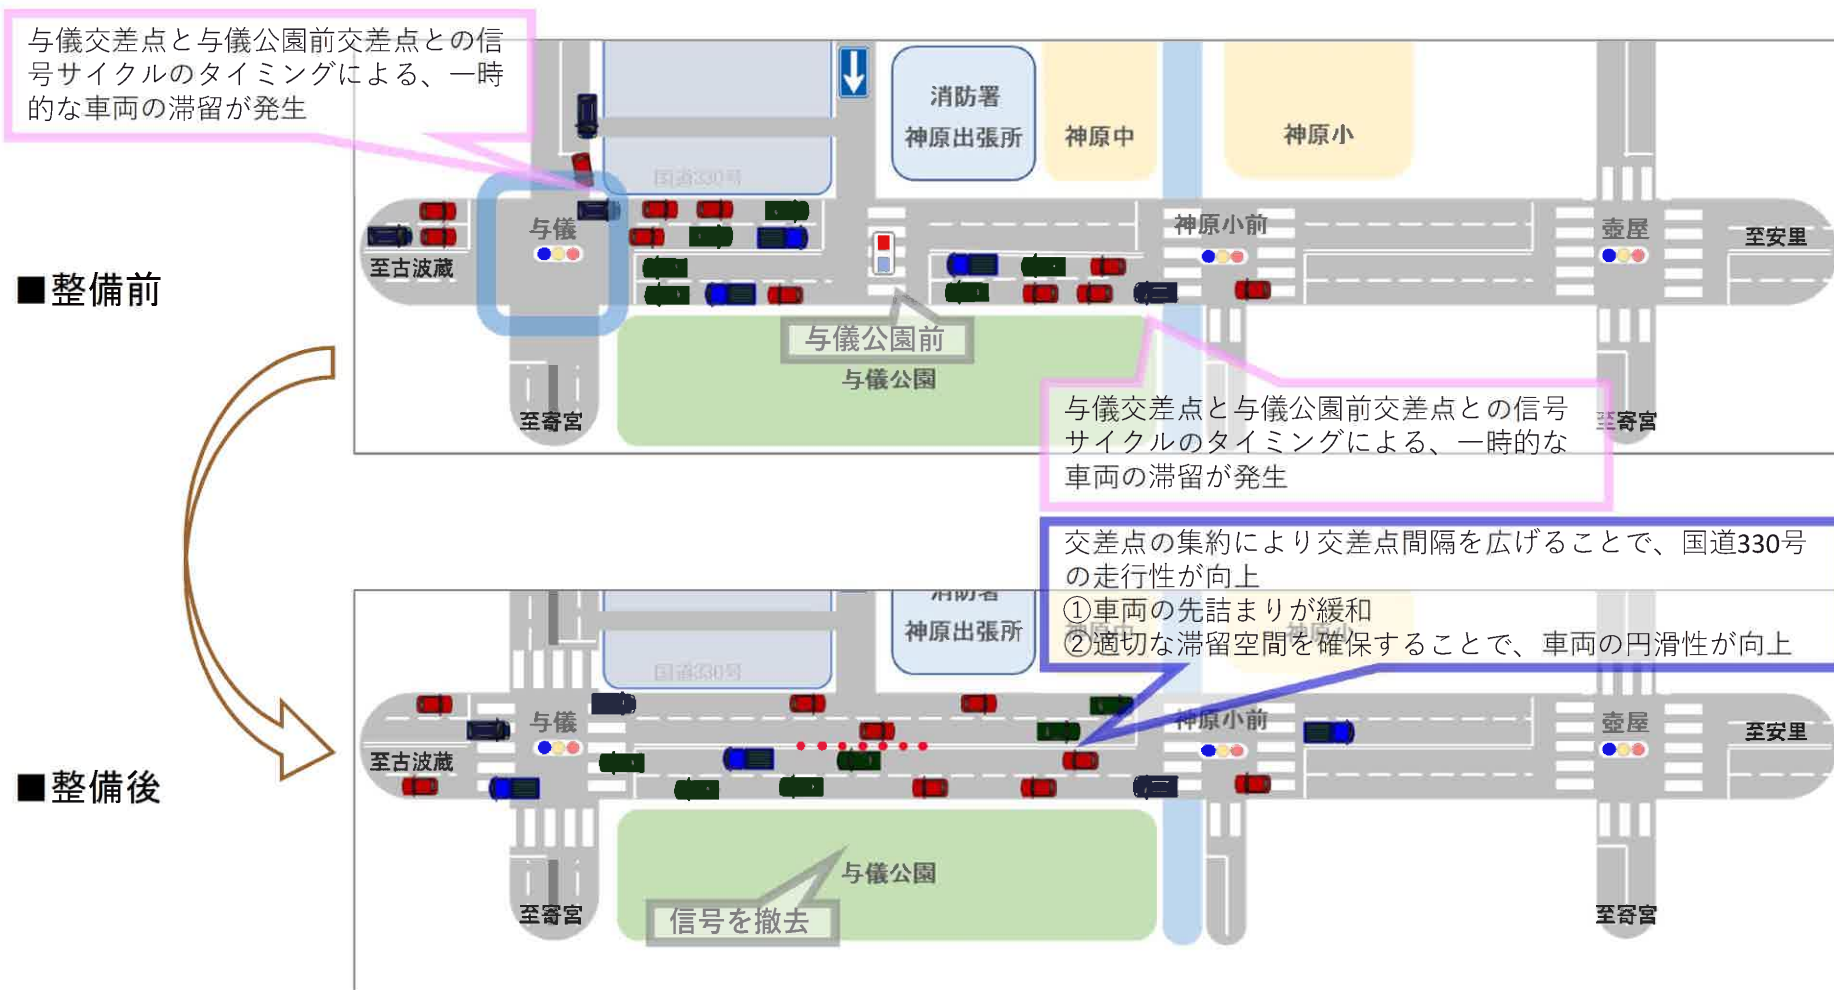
与儀交差点と与儀公園前交差点との信号サイクルのタイミングによる、一時的な車両の滞留が発生

消防署
神原出張所

神原中

神原小

国道330号

与儀

至古波蔵

神原小前

壺屋

至安里

■整備前

与儀公園前

与儀公園

至寄宮

至寄宮

与儀交差点と与儀公園前交差点との信号サイクルのタイミングによる、一時的な車両の滞留が発生

交差点の集約により交差点間隔を広げることで、国道330号の走行性が向上
①車両の先詰まりが緩和
②適切な滞留空間を確保することで、車両の円滑性が向上

消防署
神原出張所

国道330号

与儀

至古波蔵

神原小前

壺屋

至安里

■整備後

与儀公園

至寄宮

信号を撤去

至寄宮